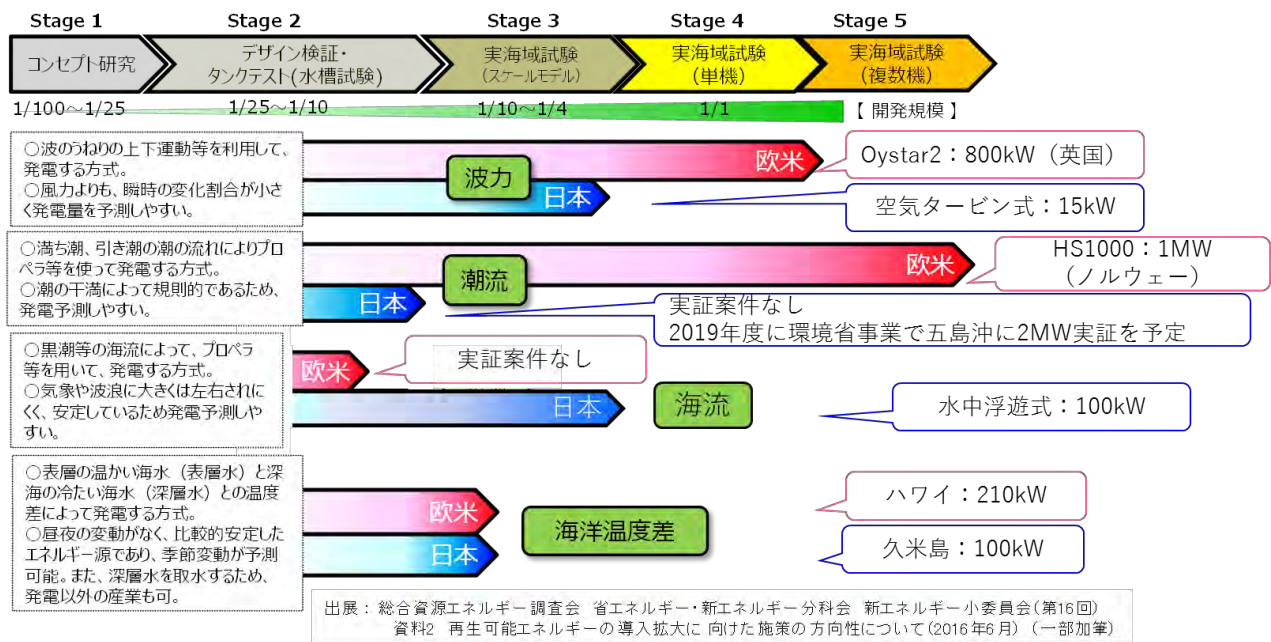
Stage 1 Stage 2 Stage 3 Stage 4 Stage 5

コンセプト研究

デザイン検証・タンクテスト(水槽試験)

実海域試験(スケールモデル)

実海域試験(単機)

実海域試験(複数機)

1/100〜1/25 1/25〜1/10 1/10〜1/4 1/1 【 開発規模 】

○波のうねりの上下運動等を利用して、発電する方式。
○風力よりも、瞬時の変化割合が小さく発電量を予測しやすい。

波力

欧米

日本

Oystar2：800kW（英国）

空気タービン式：15kW

○満ち潮、引き潮の潮の流れによりプロペラ等を使って発電する方式。
○潮の干満によって規則的であるため、発電予測しやすい。

潮流

欧米

日本

HS1000：1MW（ノルウェー）

実証案件なし
2019年度に環境省事業で五島沖に2MW実証を予定

○黒潮等の海流によって、プロペラ等を用いて、発電する方式。
○気象や波浪に大きくは左右されにくく、安定しているため発電予測しやすい。

欧米

実証案件なし

日本

海流

水中浮遊式：100kW

○表層の温かい海水（表層水）と深海の冷たい海水（深層水）との温度差によって発電する方式。
○昼夜の変動がなく、比較的安定したエネルギー源であり、季節変動が予測可能。また、深層水を取水するため、発電以外の産業も可。

欧米

日本

海洋温度差

ハワイ：210kW

久米島：100kW

出展： 総合資源エネルギー調査会 省エネルギー・新エネルギー分科会 新エネルギー小委員会(第16回)
資料2 再生可能エネルギーの導入拡大に 向けた施策の方向性について(2016年6月) (一部加筆)